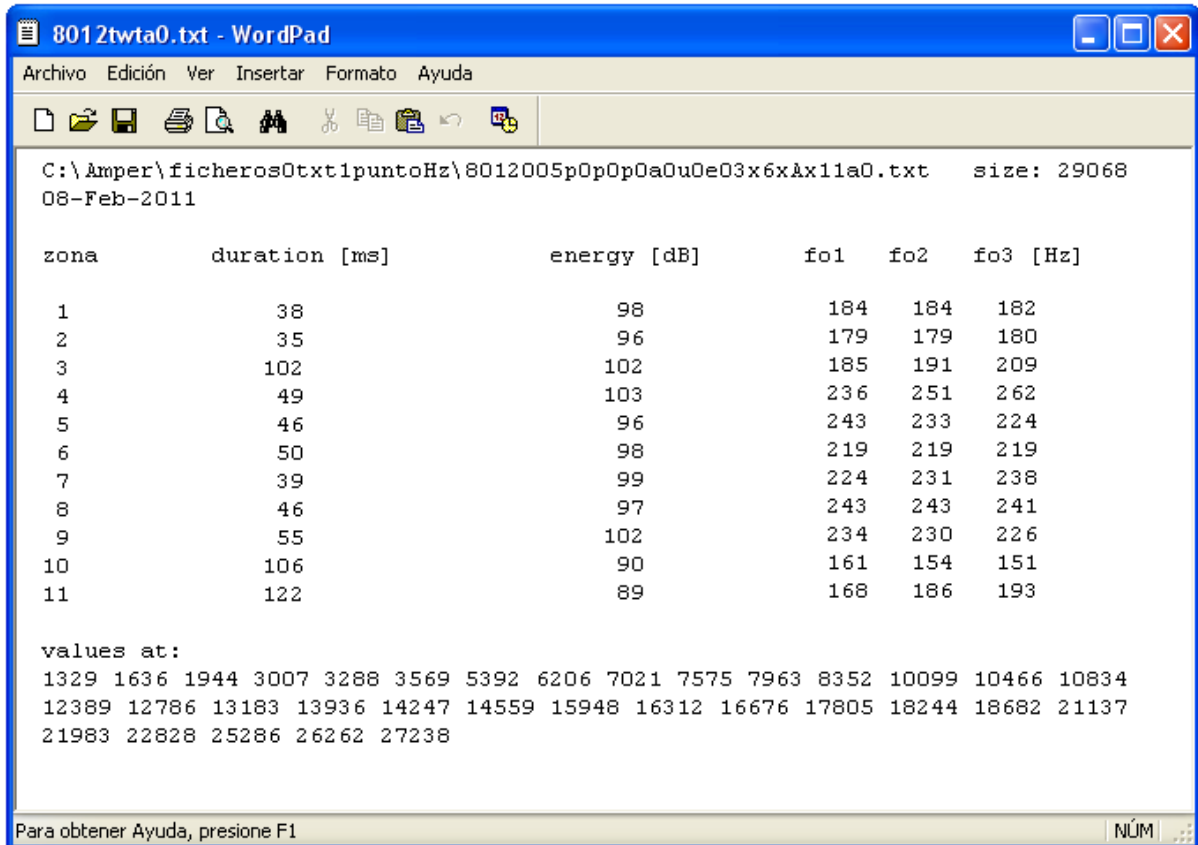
8012twta0.txt - WordPad

Archivo Edición Ver Insertar Formato Ayuda

C:\Amper\ficheros0txt1puntoHz\8012005p0p0p0a0u0e03x6xAx11a0.txt size: 29068
08-Feb-2011

| zona | duration [ms] | energy [dB] | fo1 | fo2 | fo3 [Hz] |
|---|---|---|---|---|---|
| 1 | 38 | 98 | 184 | 184 | 182 |
| 2 | 35 | 96 | 179 | 179 | 180 |
| 3 | 102 | 102 | 185 | 191 | 209 |
| 4 | 49 | 103 | 236 | 251 | 262 |
| 5 | 46 | 96 | 243 | 233 | 224 |
| 6 | 50 | 98 | 219 | 219 | 219 |
| 7 | 39 | 99 | 224 | 231 | 238 |
| 8 | 46 | 97 | 243 | 243 | 241 |
| 9 | 55 | 102 | 234 | 230 | 226 |
| 10 | 106 | 90 | 161 | 154 | 151 |
| 11 | 122 | 89 | 168 | 186 | 193 |

values at:
1329 1636 1944 3007 3288 3569 5392 6206 7021 7575 7963 8352 10099 10466 10834 12389 12786 13183 13936 14247 14559 15948 16312 16676 17805 18244 18682 21137 21983 22828 25286 26262 27238

Para obtener Ayuda, presione F1
NÚM